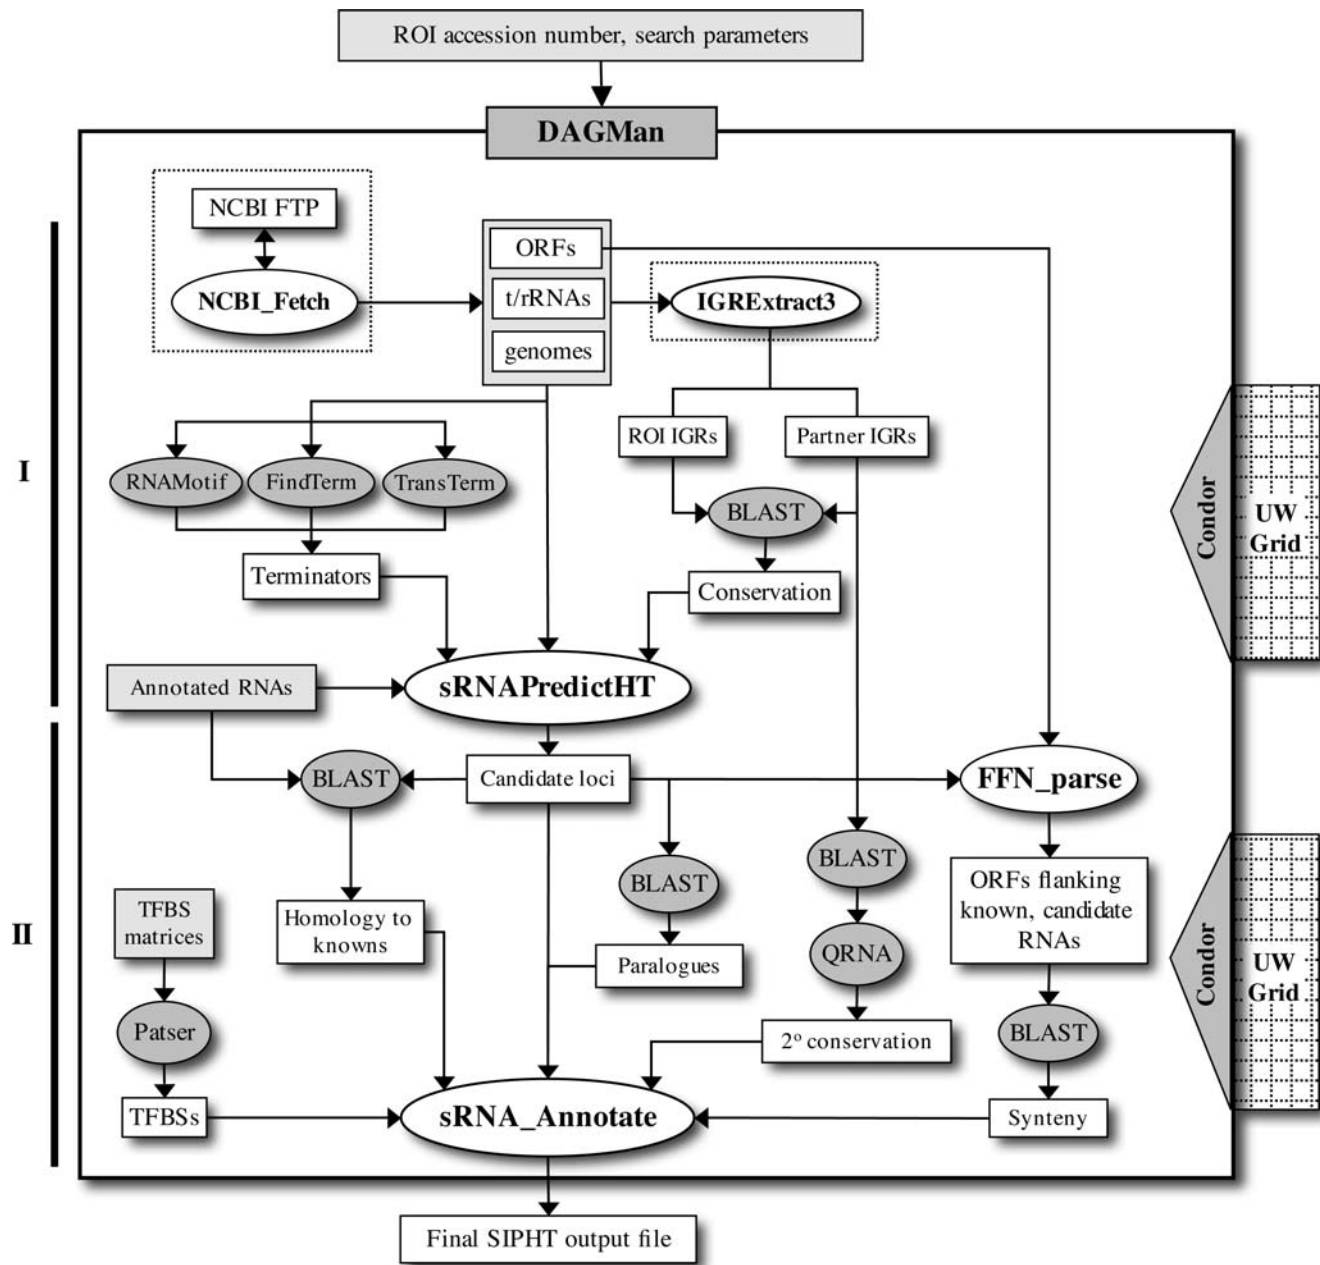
ROI accession number, search parameters

DAGMan

NCBI FTP

NCBI_Fetch

ORFs

t/rRNAs

genomes

IGRExtract3

I

ROI IGRs

Partner IGRs

RNAMotif

FindTerm

TransTerm

BLAST

Condor

UW Grid

Terminators

Conservation

Annotated RNAs

sRNAPredictHT

BLAST

Candidate loci

FFN_parse

II

BLAST

BLAST

ORFs flanking known, candidate RNAs

TFBS matrices

Homology to knowns

Paralogues

QRNA

Condor

UW Grid

Patser

2° conservation

BLAST

TFBSs

sRNA_Annotate

Synteny

Final SIPHT output file